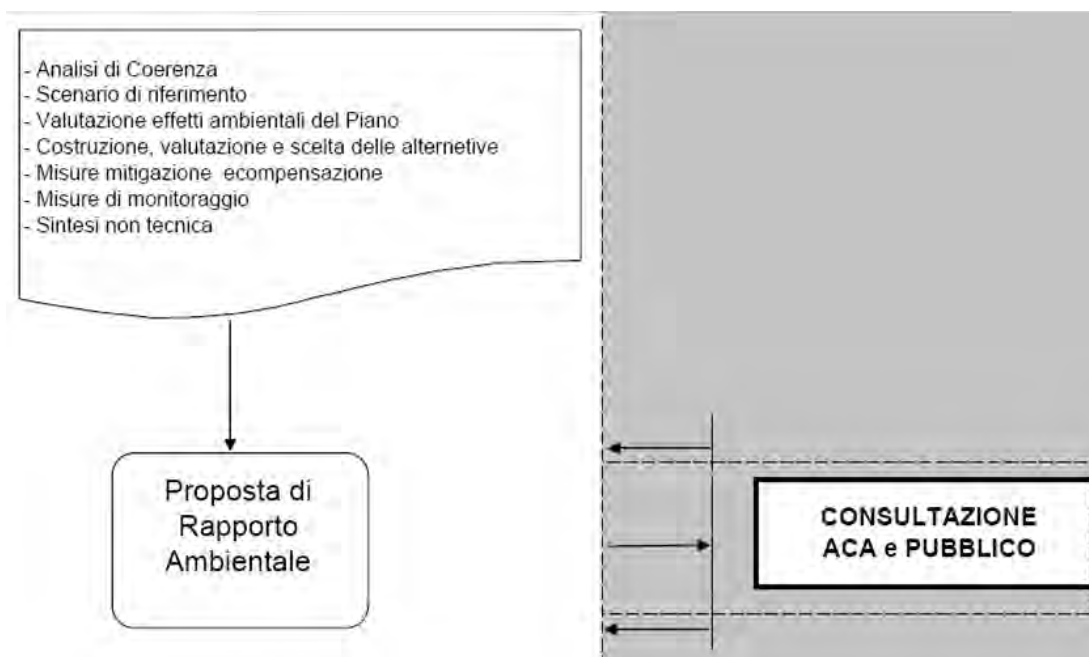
- Analisi di Coerenza
- Scenario di riferimento
- Valutazione effetti ambientali del Piano
- Costruzione, valutazione e scelta delle alternetive
- Misure mitigazione ecompensazione
- Misure di monitoraggio
- Sintesi non tecnica

Proposta di Rapporto Ambientale

CONSULTAZIONE ACA e PUBBLICO